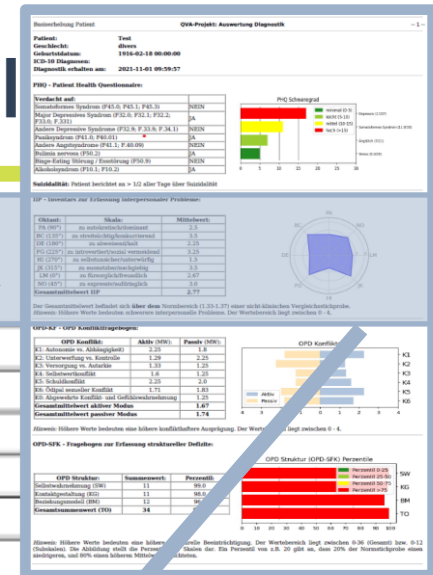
Basisbefund Patient — QVA-Projekt: Auswertung Diagnostik — 1 —

Patient: Test
Geschlecht: divers
Geburtsdatum: 1956-02-18 00:00:00
ICD-10 Diagnosen:
Diagnostik erhalten am: 2021-11-01 09:59:57

PHQ - Patient Health Questionnaire:

| Verdacht auf: | |
|---|---|
| Somatoformes Syndrom (F45.0; F45.1; F45.3) | NEIN |
| Major Depressives Syndrom (F32.0; F32.1; F32.2; F33.0; F33.1) | JA |
| Andere Depressive Syndrome (F32.8; F33.8; F34.1) | NEIN |
| Paniksyndrom (F41.0; F40.01) | JA |
| Andere Angstsyndrome (F41.1; F40.09) | NEIN |
| Bulimia nervosa (F50.2) | NEIN |
| Binge-Eating Störung / Essstörung (F50.9) | NEIN |
| Alkoholsyndrom (F10.2) | JA |

PHQ Schweregrad

normal (0-9)
leicht (5-10)
mittel (10-15)
hoch (>15)

Depression (13/27)
Somatoforme Syndrom (11/30)
Ängstlich (7/21)
Stress (8/20)

Suizidalität: Patient berichtet an > 1/2 aller Tage über Suizidalität

IIP - Inventars zur Erfassung interpersonaler Probleme:

| Oktant: | Skala: | Mittelwert: |
|---|---|---|
| PA (90°) | zu autokratisch/dominant | 2.5 |
| BC (135°) | zu streitsüchtig/konkurrierend | 3.0 |
| DE (180°) | zu abweisend/kalt | 3.25 |
| FG (225°) | zu introvertiert/sozial vermeidend | 3.25 |
| HI (270°) | zu selbstunsicher/unterwürfig | 1.5 |
| JK (315°) | zu ausnutzbar/nachgiebig | 3.0 |
| LM (0°) | zu fürsorglich/freundlich | 2.67 |
| NO (45°) | zu expressiv/aufdringlich | 3.0 |
| Gesamtmittelwert IIP | | 2.77 |

Der Gesamtmittelwert befindet sich über dem Normbereich (1.33-1.77) einer nicht-klinischen Vergleichsstichprobe. Hinweis: Höhere Werte bedeuten schwerere interpersonelle Probleme. Der Wertebereich liegt zwischen 0 - 4.

OPD-KF - OPD Konfliktfragebogen:

| OPD Konflikt: | Aktiv (MW): | Passiv (MW): |
|---|---|---|
| K1: Autonomie vs. Abhängigkeit) | 2.25 | 1.8 |
| K2: Unterwerfung vs. Kontrolle | 1.29 | 2.25 |
| K3: Versorgung vs. Autarkie | 1.33 | 1.25 |
| K4: Selbstwertkonflikt | 1.6 | 1.25 |
| K5: Schuldkonflikt | 2.25 | 2.0 |
| K6: Ödipal sexueller Konflikt | 1.71 | 1.83 |
| K8: Abgewehrte Konflikt- und Gefühlswahrnehmung | 1.25 | JA |
| Gesamtmittelwert aktiver Modus | | 1.67 |
| Gesamtmittelwert passiver Modus | | 1.74 |

OPD Konflikt

K1
K2
K3
K4
K5
K6

Aktiv
Passiv

Hinweis: Höhere Werte bedeuten eine höhere konflikthaftere Ausprägung. Der Wertebereich liegt zwischen 0 - 4.

OPD-SFK - Fragebogen zur Erfassung struktureller Defizite:

| OPD Struktur: | Summenwert: | Perzentil: |
|---|---|---|
| Selbstwahrnehmung (SW) | 11 | 99.0 |
| Kontaktgestaltung (KG) | 11 | 98.0 |
| Beziehungsmodell (BM) | 12 | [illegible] |
| Gesamtsummenwert (TO) | 34 | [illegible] |

OPD Struktur (OPD-SFK) Perzentile

Perzentil 0-25
Perzentil 25-50
Perzentil 50-75
Perzentil >75

SW
KG
BM
TO

Hinweis: Höhere Werte bedeuten eine höhere strukturelle Beeinträchtigung. Der Wertebereich liegt zwischen 0-36 (Gesamt) bzw. 0-12 (Subskalen). Die Abbildung stellt die Perzentil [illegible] Skalen dar. Ein Perzentil von z.B. 20 gibt an, dass 20% der Normstichprobe einen niedrigeren, und 80% einen höheren Mittelwert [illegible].